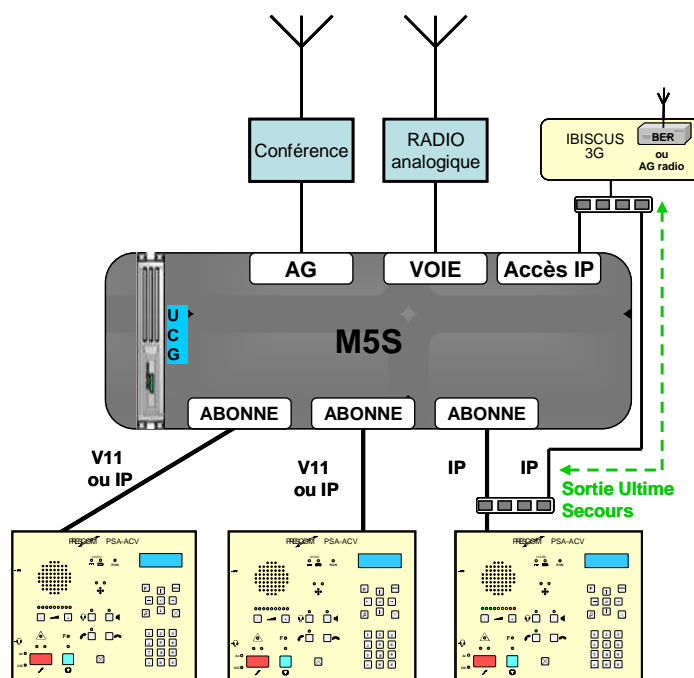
Conférence

RADIO analogique

IBISCUS 3G

BER ou AG radio

AG

VOIE

Accès IP

U C G

M5S

ABONNE

ABONNE

ABONNE

V11 ou IP

V11 ou IP

IP

IP

Sortie Ultime Secours

PRECOM PSA-ACV

PRECOM PSA-ACV

PRECOM PSA-ACV